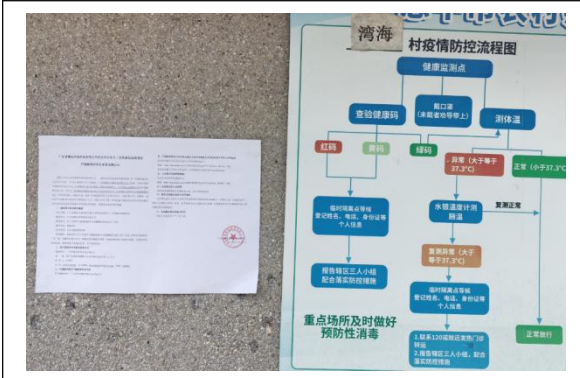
湾海 村疫情防控流程图

健康监测点

查验健康码

戴口罩
(未戴者劝导带上)

测体温

红码

黄码

绿码

异常(大于等于37.3°C)

正常(小于37.3°C)

临时隔离点等候
登记姓名、电话、身份证等个人信息

水银温度计测腋温

复测正常

复测异常(大于等于37.3°C)

报告辖区三人小组
配合落实防控措施

临时隔离点等候
登记姓名、电话、身份证等个人信息

重点场所及时做好
预防性消毒

1.联系120或指定发热门诊转运
2.报告辖区三人小组，配合落实防控措施

正常放行